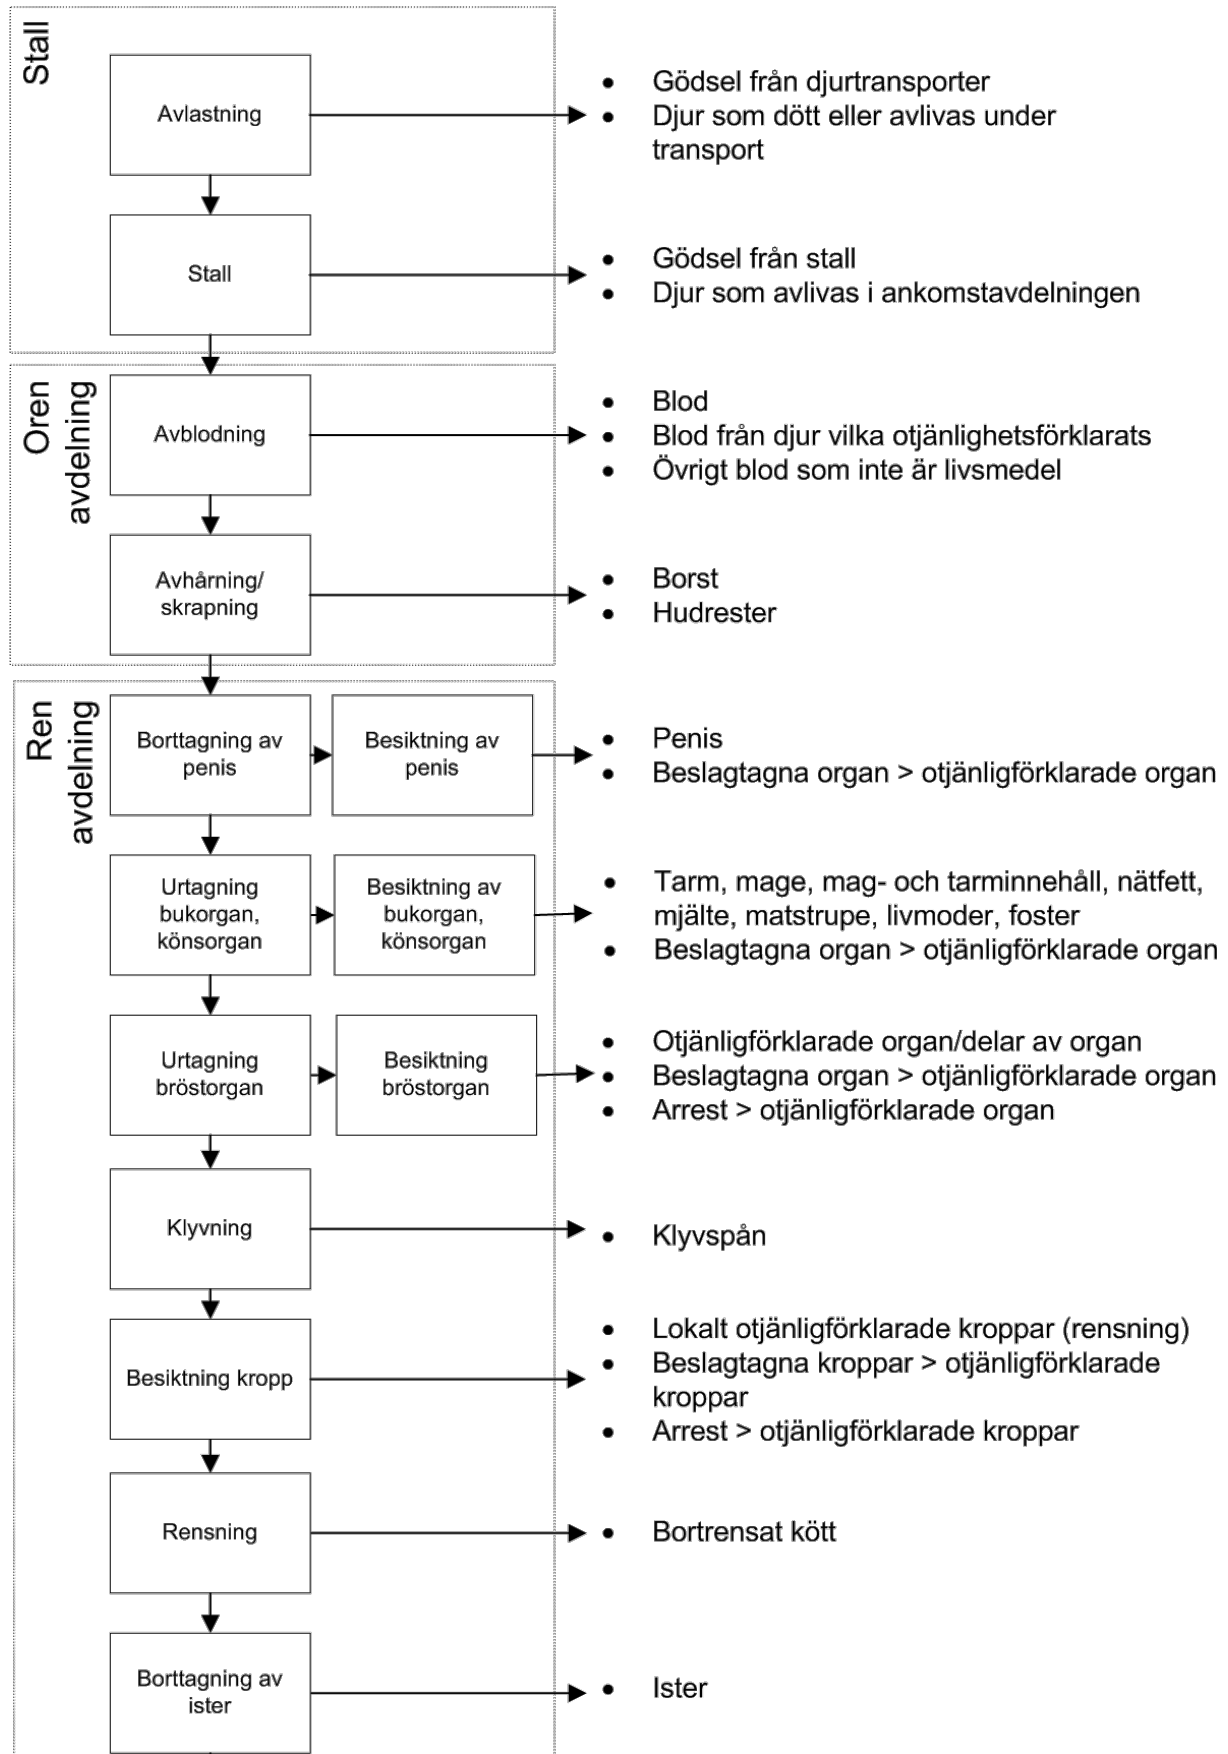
Stall

Avlastning

- Gödsel från djurtransporter
- Djur som dött eller avlivas under transport

Stall

- Gödsel från stall
- Djur som avlivas i ankomstavdelningen

Oren avdelning

Avblodning

- Blod
- Blod från djur vilka otjänlighetsförklarats
- Övrigt blod som inte är livsmedel

Avhårning/ skrapning

- Borst
- Hudrester

Ren avdelning

Borttagning av penis

Besiktning av penis

- Penis
- Beslagtagna organ > otjänligförklarade organ

Urtagning bukorgan, könsorgan

Besiktning av bukorgan, könsorgan

- Tarm, mage, mag- och tarminnehåll, nätfett, mjälte, matstrupe, livmoder, foster
- Beslagtagna organ > otjänligförklarade organ

Urtagning bröstorgan

Besiktning bröstorgan

- Otjänligförklarade organ/delar av organ
- Beslagtagna organ > otjänligförklarade organ
- Arrest > otjänligförklarade organ

Klyvning

- Klyvspån

Besiktning kropp

- Lokalt otjänligförklarade kroppar (rensning)
- Beslagtagna kroppar > otjänligförklarade kroppar
- Arrest > otjänligförklarade kroppar

Rensning

- Bortrensat kött

Borttagning av ister

- Ister